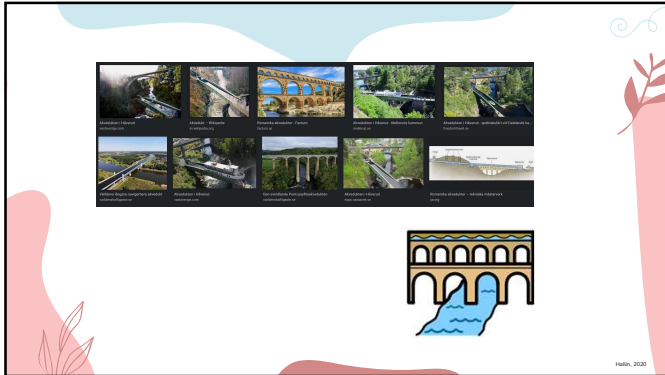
Akvedukten i Håverud
Akvedukt – Wikipedia
Romerska akvedukter – Fakten
Akvedukten i Håverud – Vallevedin kommun
Akvedukten i Håverud – spektakulär i vid Dalsland kanal
Världens längsta navigerbara akvedukt
Akvedukten i Håverud
Den omtalade Pontcysyllteakvedukten
Akvedukten i Håverud
Romerska akvedukter – romerska mästerverk

Hallin, 2020